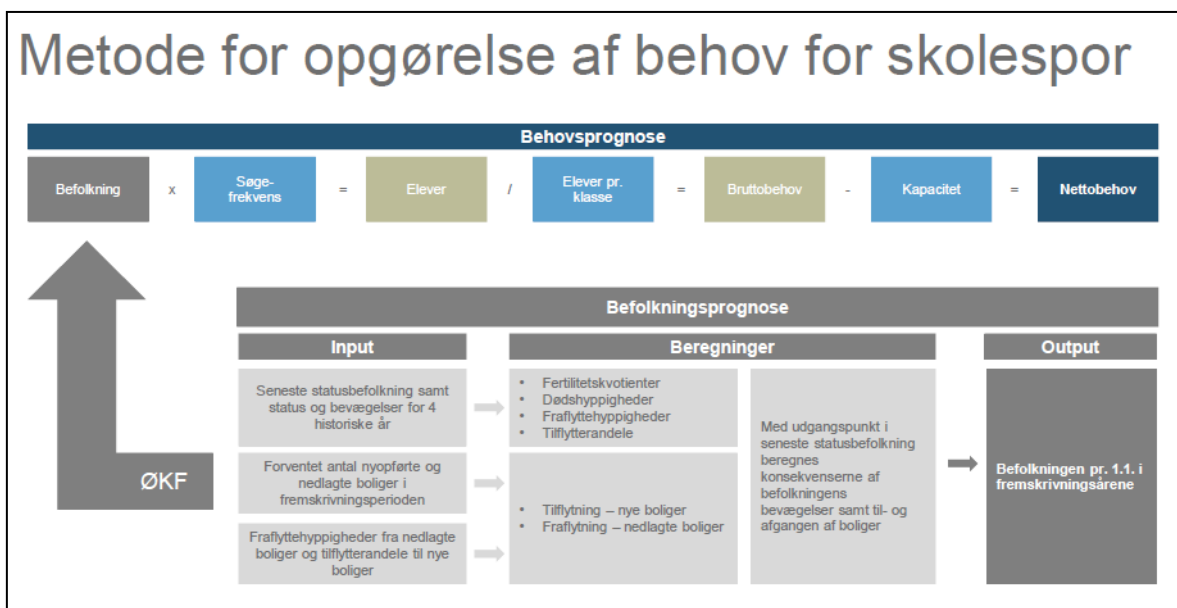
Metode for opgørelse af behov for skolespor

Behovsprognose

Befolkning x Søgefrekvens = Elever / Elever pr. klasse = Bruttobehov - Kapacitet = Nettobehov

ØKF

Befolkningsprognose

Input

Seneste statusbefolkning samt status og bevægelser for 4 historiske år

Forventet antal nyopførte og nedlagte boliger i fremskrivningsperioden

Fraflyttehyppigheder fra nedlagte boliger og tilflytterandele til nye boliger

Beregninger

• Fertilitetskvotienter
• Dødshyppigheder
• Fraflyttehyppigheder
• Tilflytterandele

• Tilflytning – nye boliger
• Fraflytning – nedlagte boliger

Med udgangspunkt i seneste statusbefolkning beregnes konsekvenserne af befolkningens bevægelser samt til- og afgangen af boliger

Output

Befolkningen pr. 1.1. i fremskrivningsårene